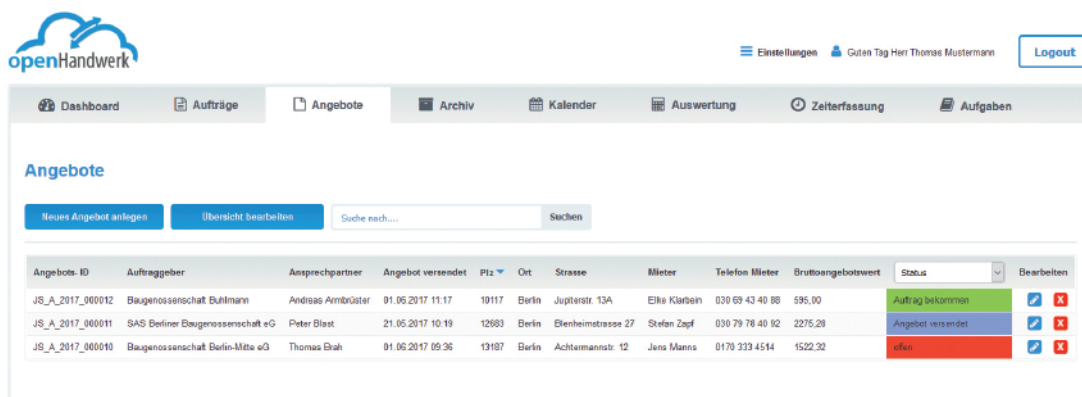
openHandwerk

Einstellungen  Guten Tag Herr Thomas Mustermann  Logout

Dashboard  Aufträge  Angebote  Archiv  Kalender  Auswertung  Zeiterfassung  Aufgaben

Angebote

Neues Angebot anlegen  Übersicht bearbeiten  Suche nach....  Suchen

| Angebots- ID | Auftraggeber | Ansprechpartner | Angebot versendet | Plz | Ort | Strasse | Mieter | Telefon Mieter | Bruttoangebotswert | Status | Bearbeiten |
|---|---|---|---|---|---|---|---|---|---|---|---|
| JS_A_2017_000012 | Baugenossenschaft Buhlmann | Andreas Armbrüster | 01.06.2017 11:17 | 10117 | Berlin | Jupiterstr. 13A | Elke Klarbein | 030 69 43 40 88 | 595,00 | Auftrag bekommen | |
| JS_A_2017_000011 | SAS Berliner Baugenossenschaft eG | Peter Blast | 21.05.2017 10:19 | 12683 | Berlin | Blenheimstrasse 27 | Stefan Zapf | 030 79 78 40 92 | 2275,28 | Angebot versendet | |
| JS_A_2017_000010 | Baugenossenschaft Berlin-Mitte eG | Thomas Brah | 01.06.2017 09:36 | 13187 | Berlin | Achtermannstr. 12 | Jens Manns | 0170 333 4514 | 1522,32 | offen | |